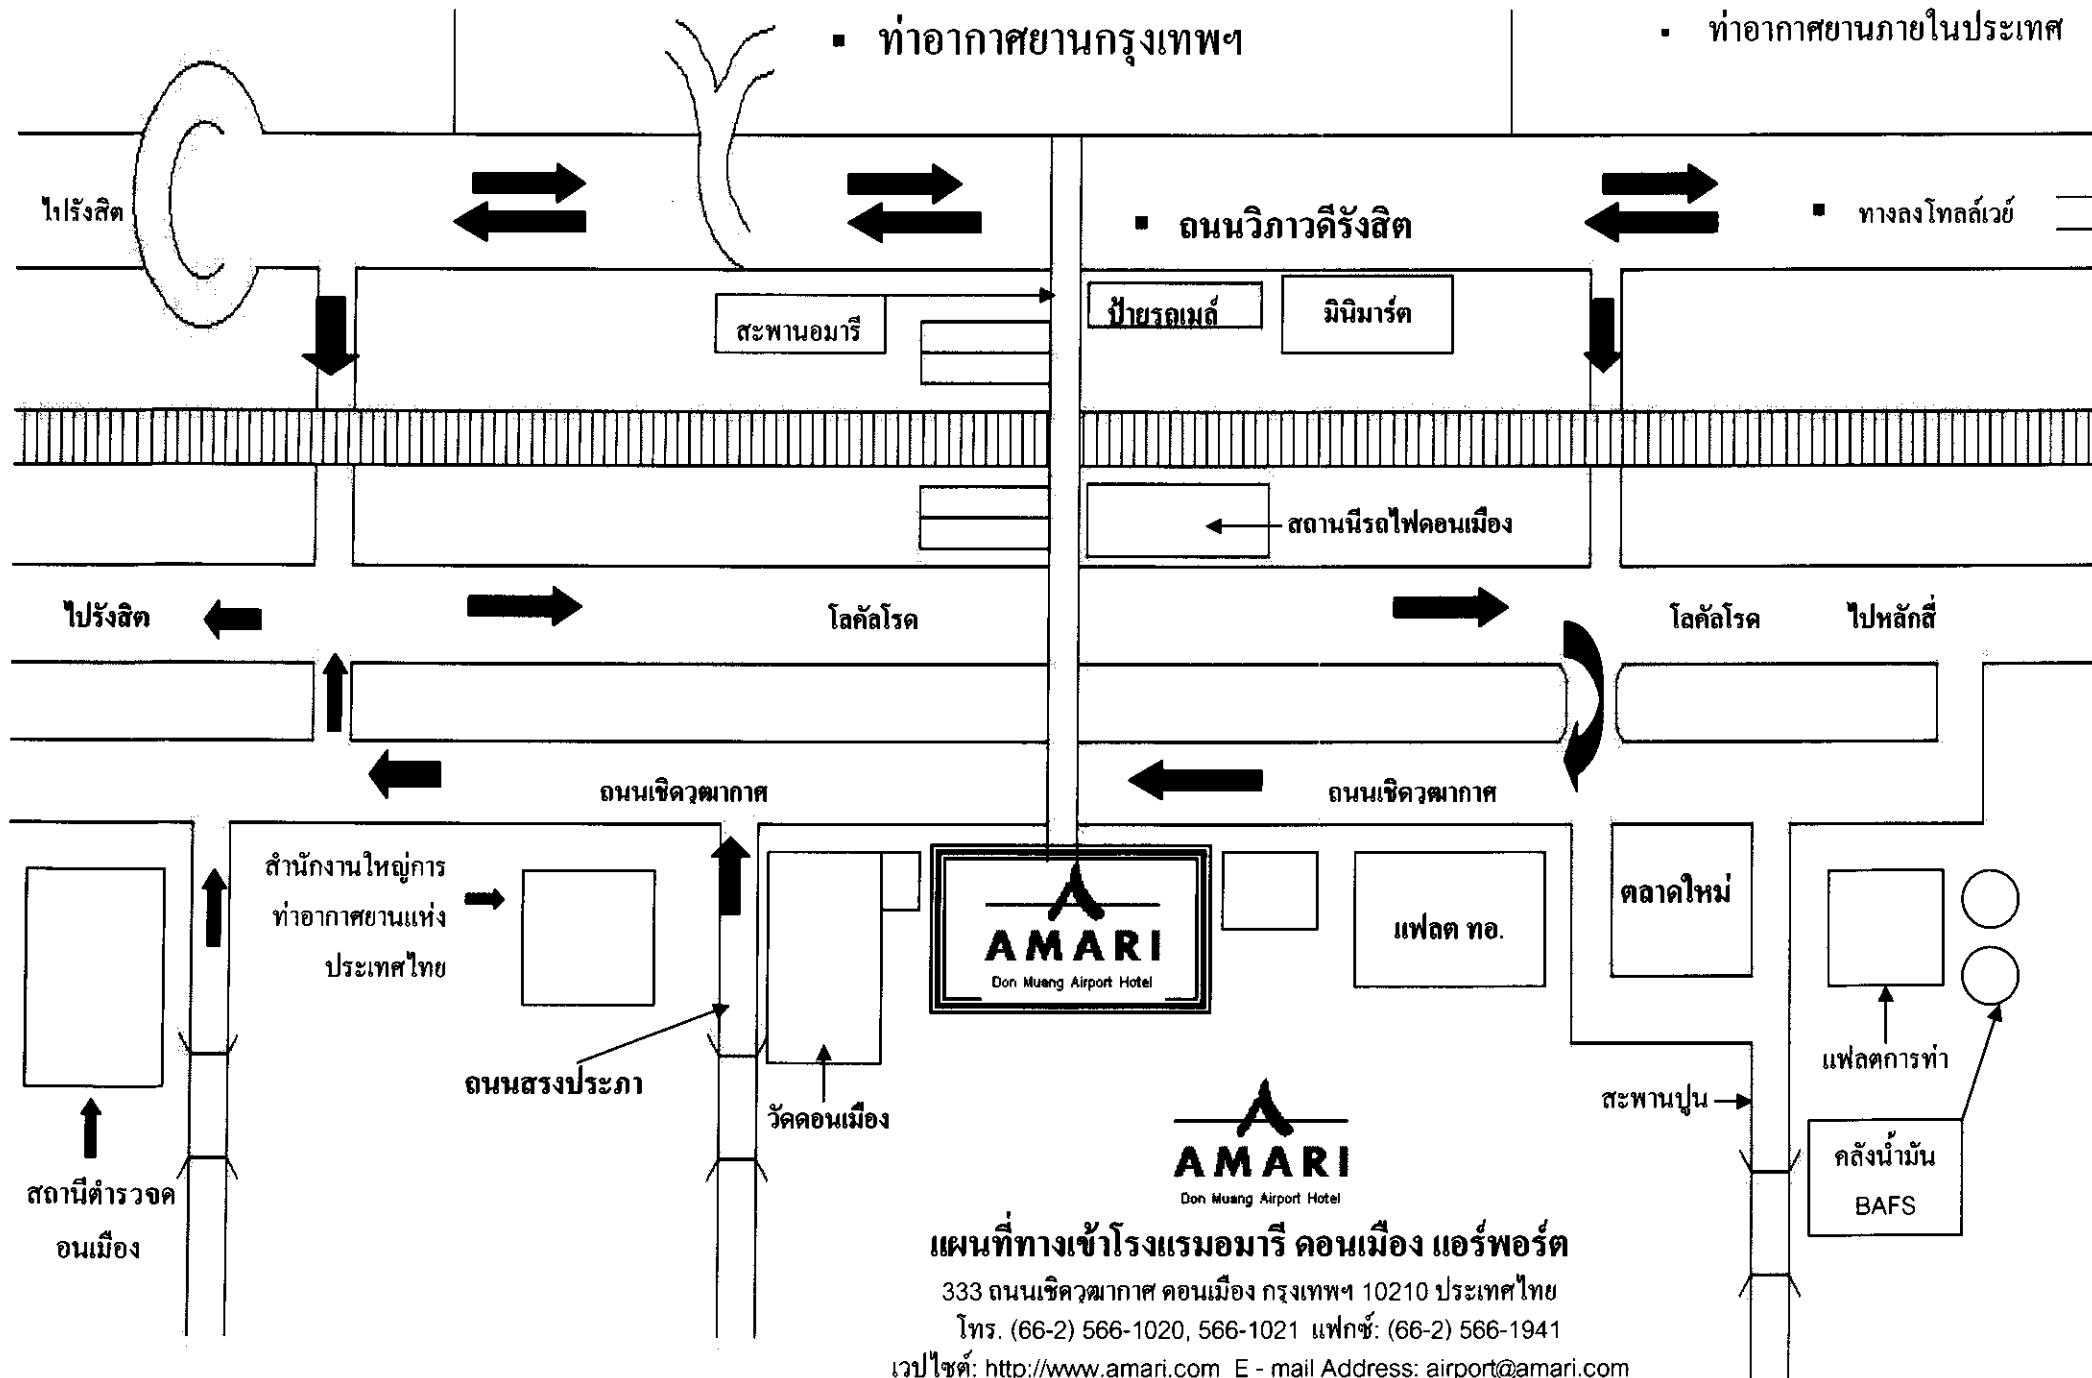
▪ ท่าอากาศยานกรุงเทพฯ

▪ ท่าอากาศยานภายในประเทศ

ไปรังสิต

▪ ถนนวิภาวดีรังสิต

▪ ทางลงโทลล์เวย์

สะพานอมารี

ป้ายรถเมล์

มินิมาร์ต

สถานีรถไฟดอนเมือง

ไปรังสิต

โลคัลโรด

โลคัลโรด

ไปหลักสี่

ถนนเชิดวุฒากาศ

ถนนเชิดวุฒากาศ

สำนักงานใหญ่การท่าอากาศยานแห่งประเทศไทย

AMARI
Don Muang Airport Hotel

แฟลต ทอ.

ตลาดใหม่

ถนนสรงประภา

วัดดอนเมือง

สะพานปูน

แฟลตการท่า

คลังน้ำมัน BAFS

สถานีตำรวจดอนเมือง

AMARI
Don Muang Airport Hotel

แผนที่ทางเข้าโรงแรมอมารี ดอนเมือง แอร์พอร์ต

333 ถนนเชิดวุฒากาศ ดอนเมือง กรุงเทพฯ 10210 ประเทศไทย
โทร. (66-2) 566-1020, 566-1021 แฟกซ์: (66-2) 566-1941
เวปไซต์: http://www.amari.com E - mail Address: airport@amari.com